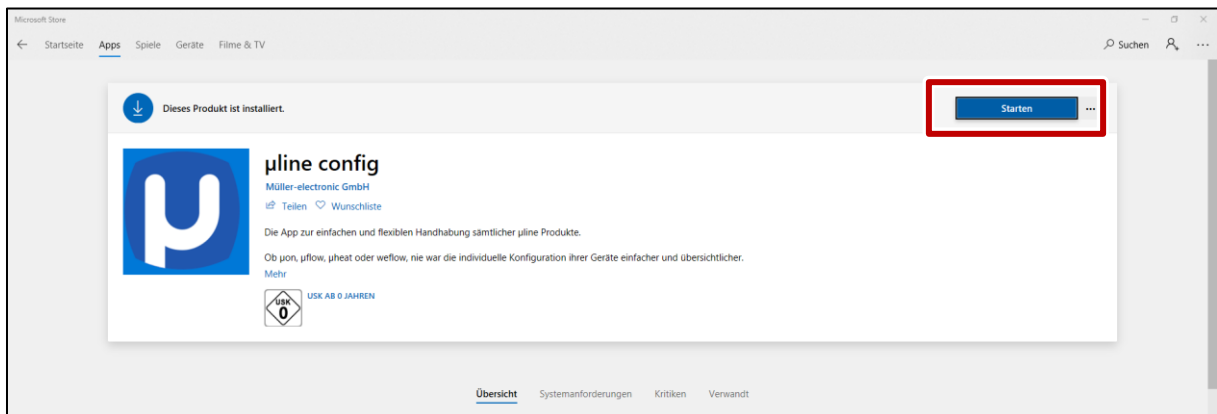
Microsoft Store

Startseite Apps Spiele Geräte Filme & TV

Suchen ...

Dieses Produkt ist installiert.

Starten ...

µline config

Müller-electronic GmbH

Teilen Wunschliste

Die App zur einfachen und flexiblen Handhabung sämtlicher µline Produkte.

Ob µon, µflow, µheat oder weflow, nie war die individuelle Konfiguration ihrer Geräte einfacher und übersichtlicher.

Mehr

USK 0

USK AB 0 JAHREN

Übersicht Systemanforderungen Kritiken Verwandt